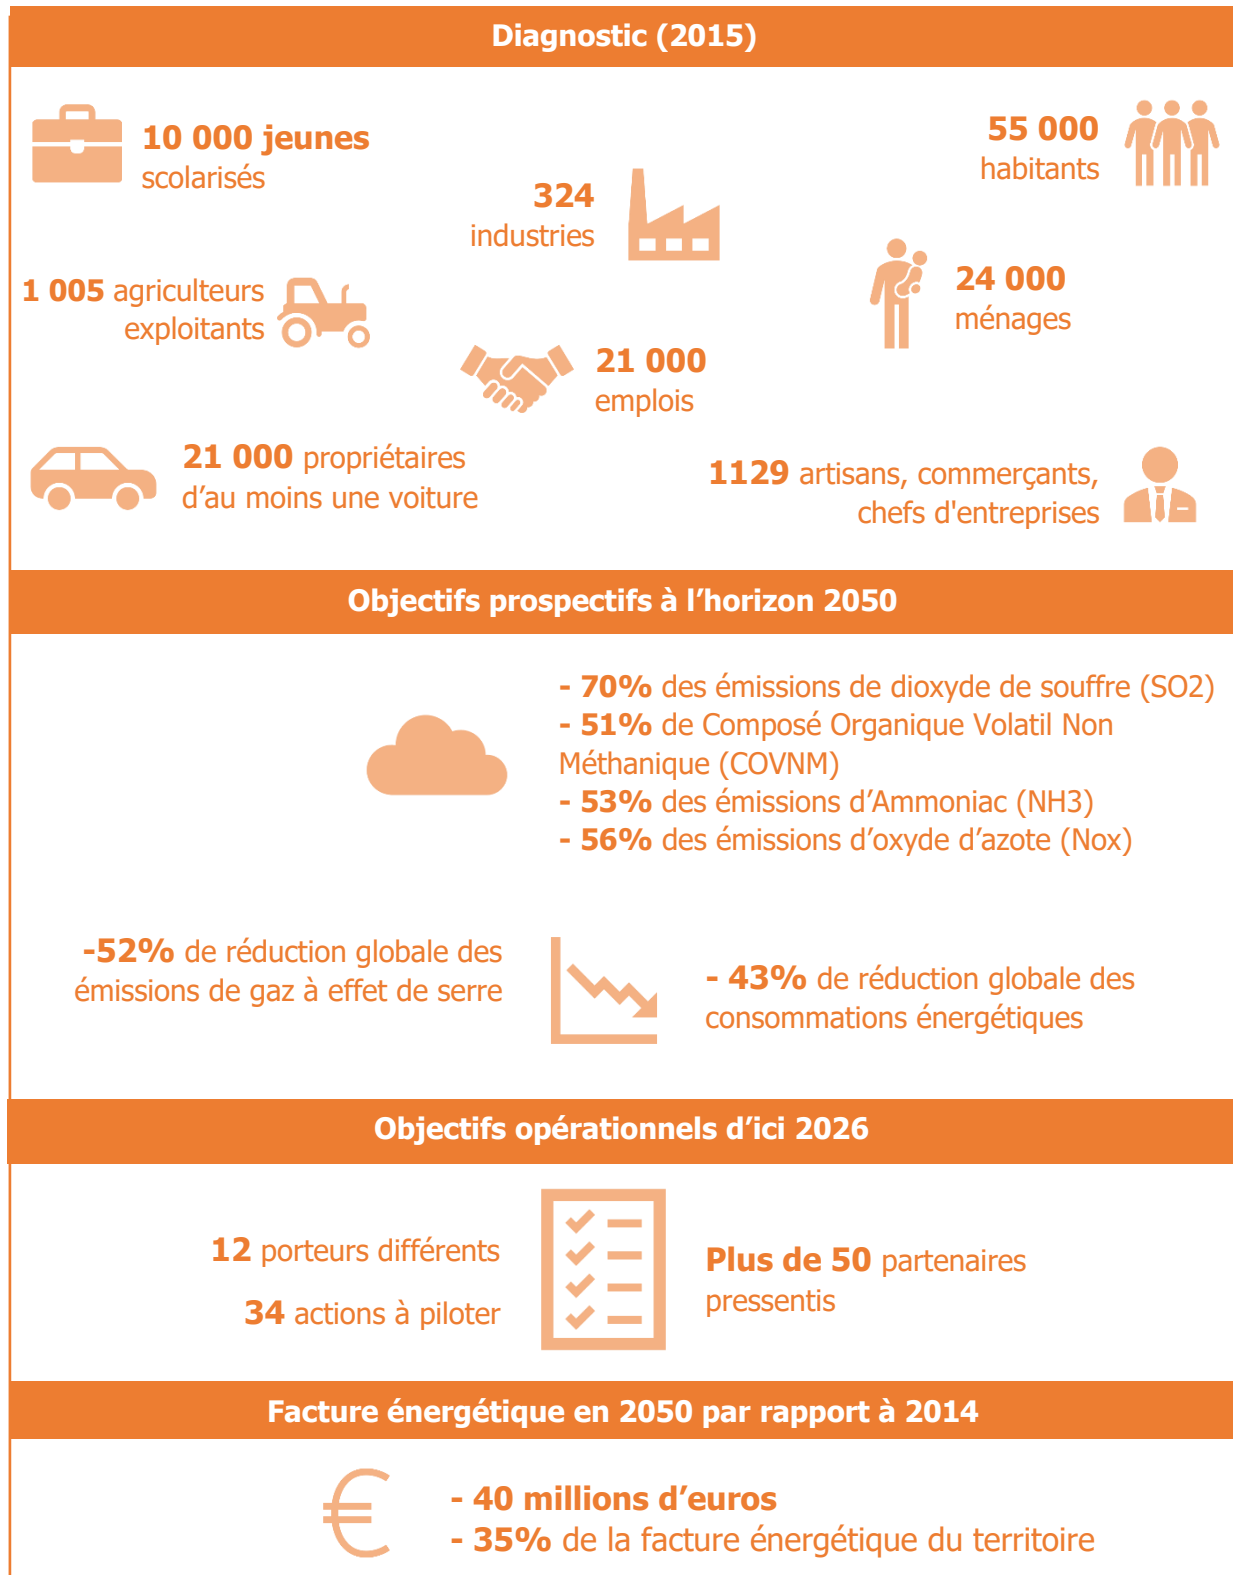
Diagnostic (2015)

10 000 jeunes scolarisés

55 000 habitants

324 industries

1 005 agriculteurs exploitants

24 000 ménages

21 000 emplois

21 000 propriétaires d'au moins une voiture

1129 artisans, commerçants, chefs d'entreprises

Objectifs prospectifs à l'horizon 2050

- 70% des émissions de dioxyde de souffre (SO2)
- 51% de Composé Organique Volatil Non Méthanique (COVNM)
- 53% des émissions d'Ammoniac (NH3)
- 56% des émissions d'oxyde d'azote (Nox)

-52% de réduction globale des émissions de gaz à effet de serre

- 43% de réduction globale des consommations énergétiques

Objectifs opérationnels d'ici 2026

12 porteurs différents

34 actions à piloter

Plus de 50 partenaires pressentis

Facture énergétique en 2050 par rapport à 2014

- 40 millions d'euros
- 35% de la facture énergétique du territoire